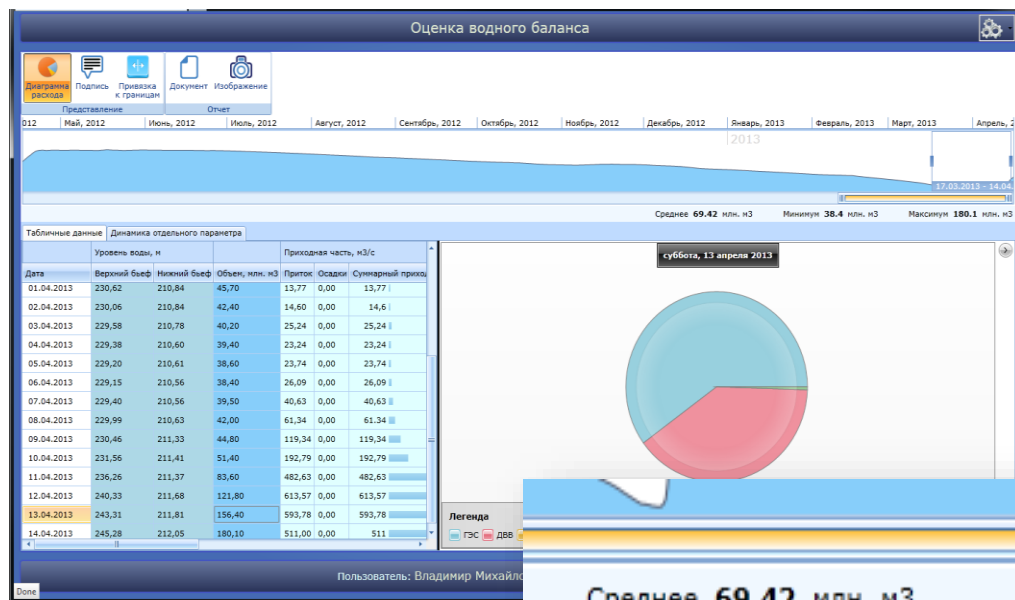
Оценка водного баланса

Диаграмма расхода
Подпись
Привязка к границам
Представление
Документ
Изображение
Отчет

012 Май, 2012 Июнь, 2012 Июль, 2012 Август, 2012 Сентябрь, 2012 Октябрь, 2012 Ноябрь, 2012 Декабрь, 2012 Январь, 2013 Февраль, 2013 Март, 2013 Апрель, 2

2013

17.03.2013 - 14.04.

Среднее 69.42 млн. м3 Минимум 38.4 млн. м3 Максимум 180.1 млн. м3

Табличные данные | Динамика отдельного параметра

| | Уровень воды, м | | | Приходная часть, м3/с | | |
|---|---|---|---|---|---|---|
| Дата | Верхний бьеф | Нижний бьеф | Объем, млн. м3 | Приток | Осадки | Суммарный приход |
| 01.04.2013 | 230,62 | 210,84 | 45,70 | 13,77 | 0,00 | 13,77 |
| 02.04.2013 | 230,06 | 210,84 | 42,40 | 14,60 | 0,00 | 14,6 |
| 03.04.2013 | 229,58 | 210,78 | 40,20 | 25,24 | 0,00 | 25,24 |
| 04.04.2013 | 229,38 | 210,60 | 39,40 | 23,24 | 0,00 | 23,24 |
| 05.04.2013 | 229,20 | 210,61 | 38,60 | 23,74 | 0,00 | 23,74 |
| 06.04.2013 | 229,15 | 210,56 | 38,40 | 26,09 | 0,00 | 26,09 |
| 07.04.2013 | 229,40 | 210,56 | 39,50 | 40,63 | 0,00 | 40,63 |
| 08.04.2013 | 229,99 | 210,63 | 42,00 | 61,34 | 0,00 | 61,34 |
| 09.04.2013 | 230,46 | 211,33 | 44,80 | 119,34 | 0,00 | 119,34 |
| 10.04.2013 | 231,56 | 211,41 | 51,40 | 192,79 | 0,00 | 192,79 |
| 11.04.2013 | 236,26 | 211,37 | 83,60 | 482,63 | 0,00 | 482,63 |
| 12.04.2013 | 240,33 | 211,68 | 121,80 | 613,57 | 0,00 | 613,57 |
| 13.04.2013 | 243,31 | 211,81 | 156,40 | 593,78 | 0,00 | 593,78 |
| 14.04.2013 | 245,28 | 212,05 | 180,10 | 511,00 | 0,00 | 511 |

суббота, 13 апреля 2013

Легенда
ГЭС ДВВ

Пользователь: Владимир Михайло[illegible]

Done

Среднее 69.42 млн. м3